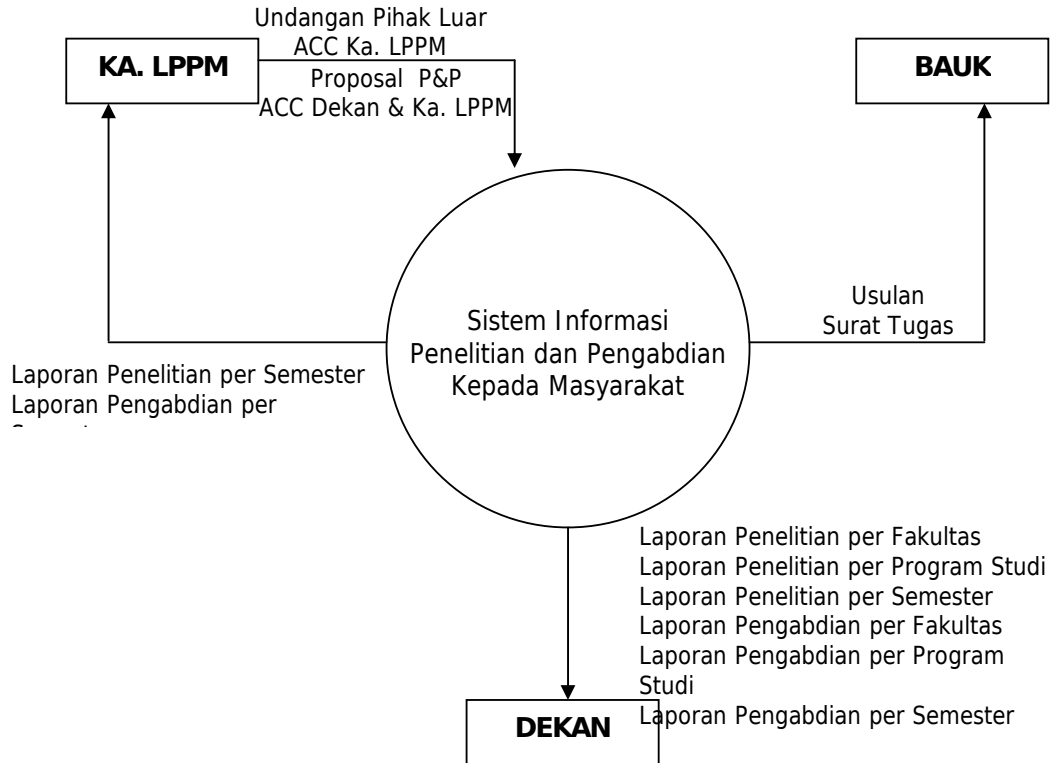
KA. LPPM

Undangan Pihak Luar
ACC Ka. LPPM
Proposal P&P
ACC Dekan & Ka. LPPM

BAUK

Usulan
Surat Tugas

Sistem Informasi
Penelitian dan Pengabdian
Kepada Masyarakat

Laporan Penelitian per Semester
Laporan Pengabdian per
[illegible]

Laporan Penelitian per Fakultas
Laporan Penelitian per Program Studi
Laporan Penelitian per Semester
Laporan Pengabdian per Fakultas
Laporan Pengabdian per Program Studi
Laporan Pengabdian per Semester

DEKAN